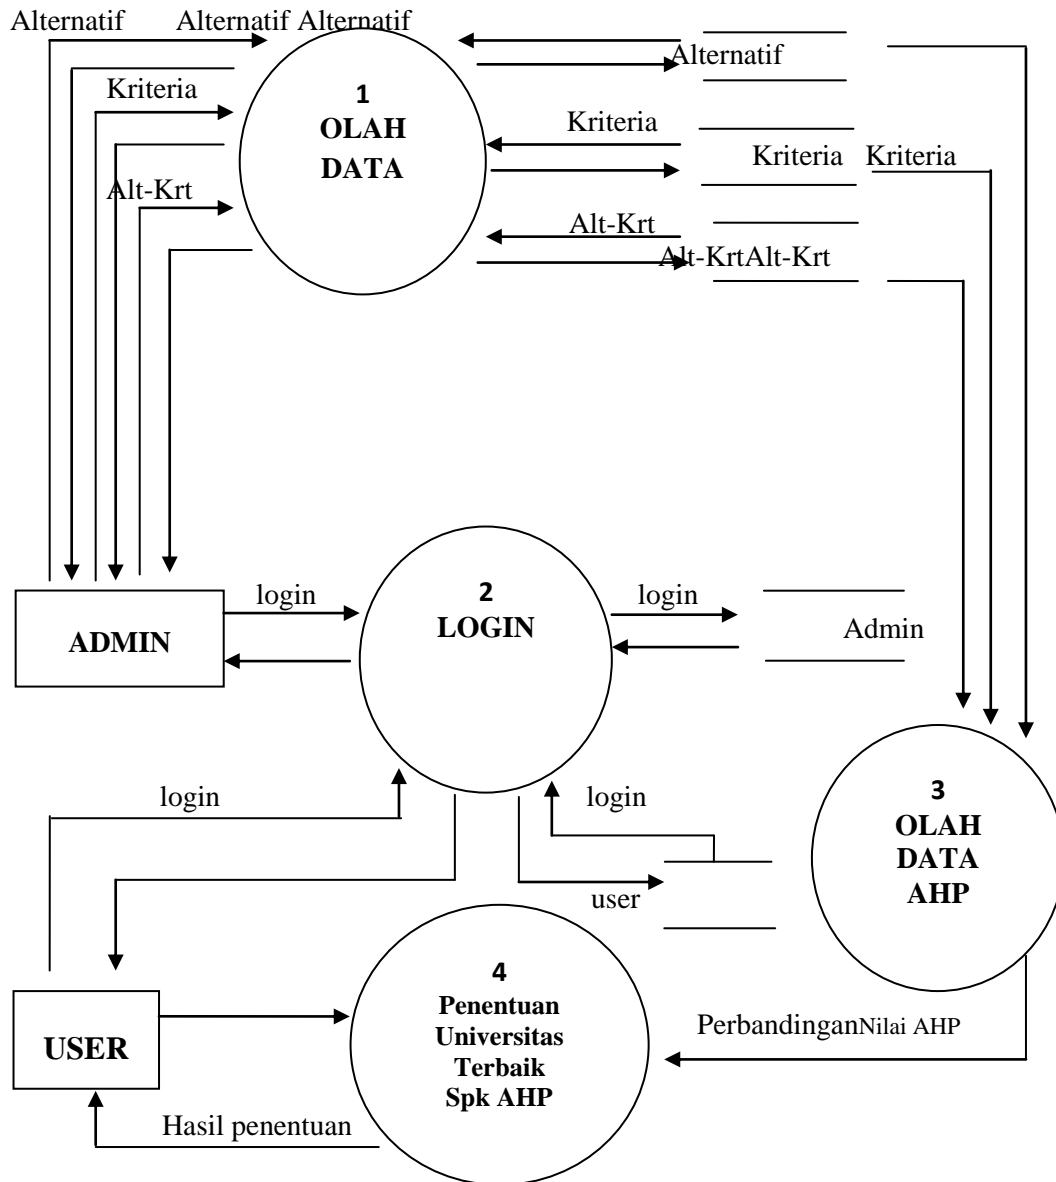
Alternatif Alternatif Alternatif

Kriteria

Alt-Krt

1
OLAH
DATA

Alternatif

Kriteria

Kriteria Kriteria

Alt-Krt

Alt-KrtAlt-Krt

login

ADMIN

2
LOGIN

login

Admin

login

login

user

3
OLAH
DATA
AHP

USER

4
Penentuan
Universitas
Terbaik
Spk AHP

PerbandinganNilai AHP

Hasil penentuan